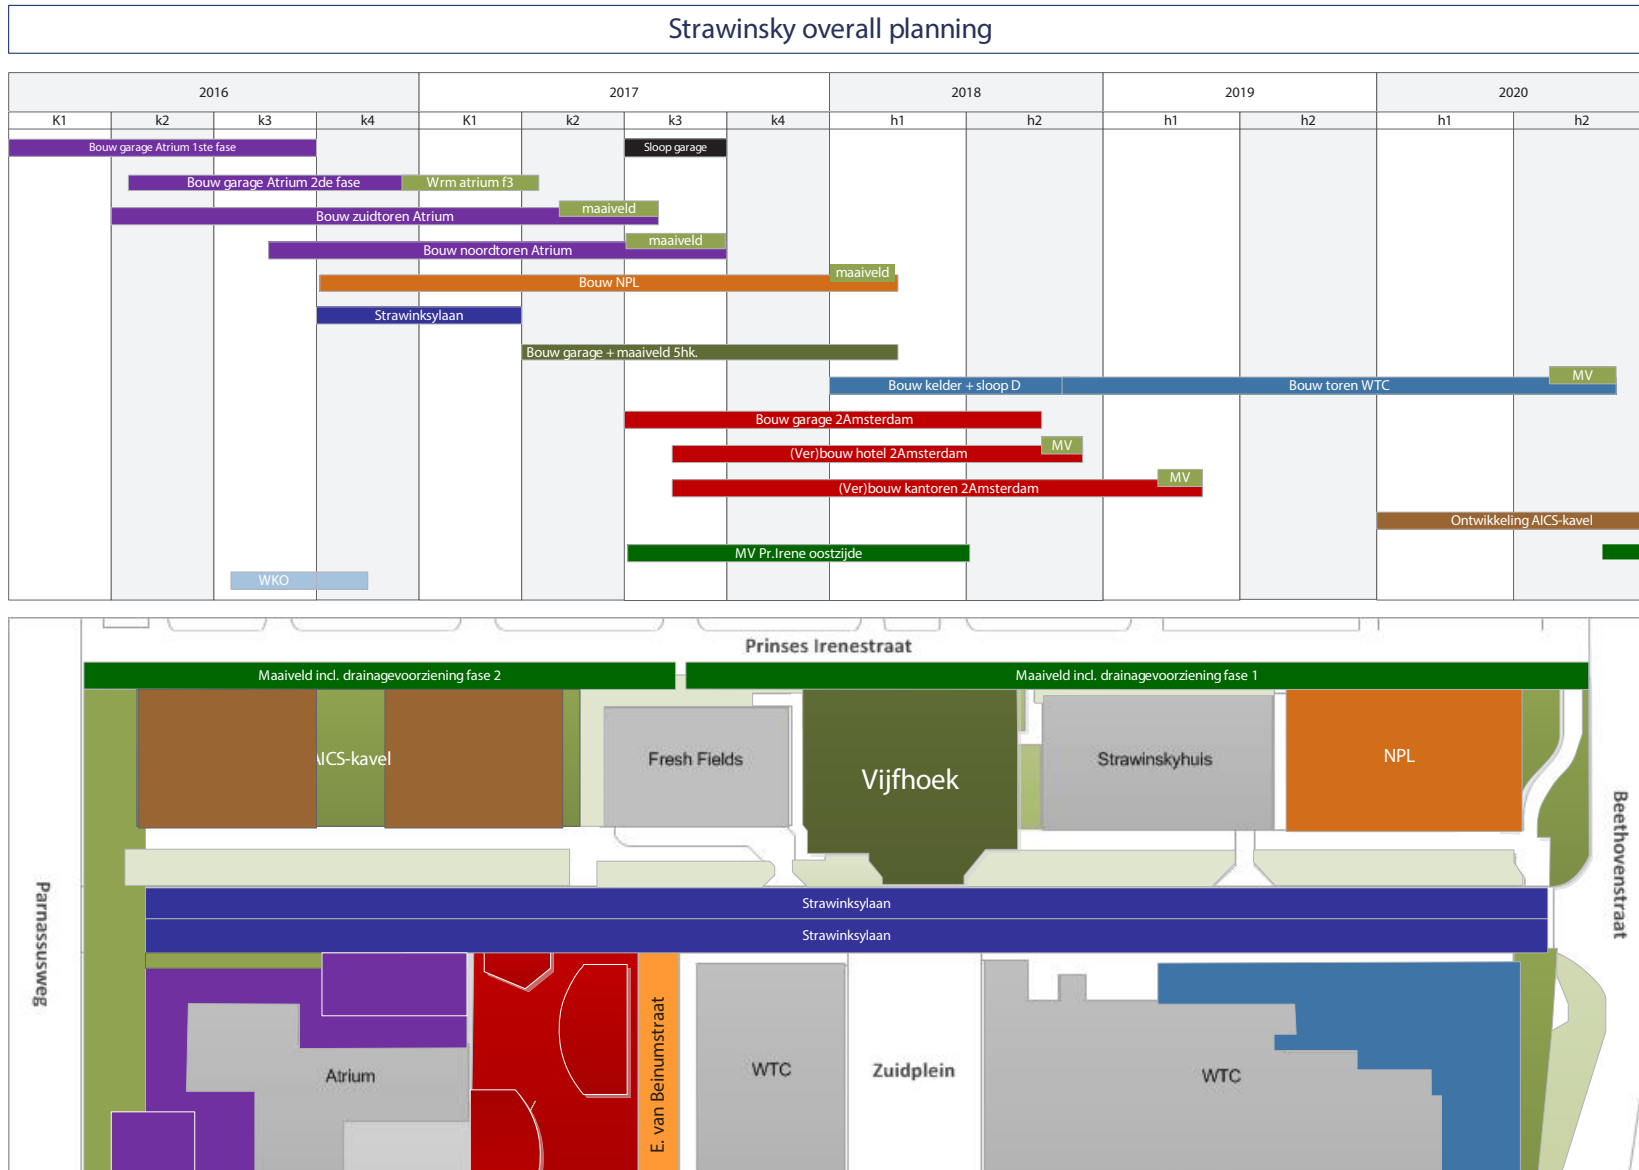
Strawinsky overall planning

| 2016 | | | | 2017 | | | | 2018 | | 2019 | | 2020 | |
|---|---|---|---|---|---|---|---|---|---|---|---|---|---|
| K1 | k2 | k3 | k4 | K1 | k2 | k3 | k4 | h1 | h2 | h1 | h2 | h1 | h2 |

Bouw garage Atrium 1ste fase
Sloop garage
Bouw garage Atrium 2de fase
Wrm atrium f3
maaiveld
Bouw zuidtoren Atrium
maaiveld
Bouw noordtoren Atrium
maaiveld
Bouw NPL
Strawinksylaan
Bouw garage + maaiveld 5hk.
MV
Bouw kelder + sloop D
Bouw toren WTC
Bouw garage 2Amsterdam
MV
(Ver)bouw hotel 2Amsterdam
MV
(Ver)bouw kantoren 2Amsterdam
Ontwikkeling AICS-kavel
MV Pr.Irene oostzijde
WKO

Prinses Irenestraat
Maaiveld incl. drainagevoorziening fase 2
Maaiveld incl. drainagevoorziening fase 1
AICS-kavel
Fresh Fields
Vijfhoek
Strawinskyhuis
NPL
Beethovenstraat
Parnassusweg
Strawinksylaan
Strawinksylaan
Atrium
E. van Beinumstraat
WTC
Zuidplein
WTC